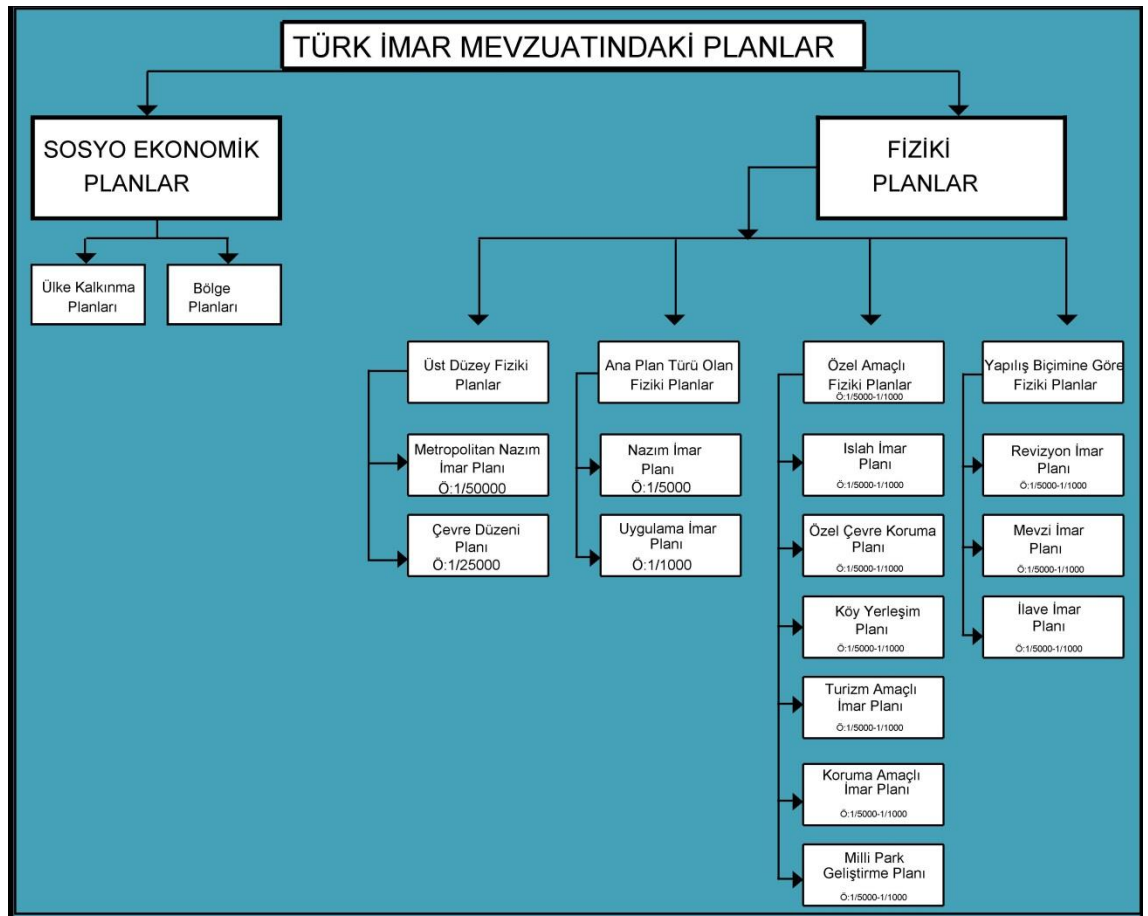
TÜRK İMAR MEVZUATINDAKİ PLANLAR

SOSYO EKONOMİK PLANLAR

Ülke Kalkınma Planları

Bölge Planları

FİZİKİ PLANLAR

Üst Düzey Fiziki Planlar

Metropolitan Nazım İmar Planı Ö:1/50000

Çevre Düzeni Planı Ö:1/25000

Ana Plan Türü Olan Fiziki Planlar

Nazım İmar Planı Ö:1/5000

Uygulama İmar Planı Ö:1/1000

Özel Amaçlı Fiziki Planlar Ö:1/5000-1/1000

Islah İmar Planı Ö:1/5000-1/1000

Özel Çevre Koruma Planı Ö:1/5000-1/1000

Köy Yerleşim Planı Ö:1/5000-1/1000

Turizm Amaçlı İmar Planı Ö:1/5000-1/1000

Koruma Amaçlı İmar Planı Ö:1/5000-1/1000

Milli Park Geliştirme Planı Ö:1/5000-1/1000

Yapılış Biçimine Göre Fiziki Planlar

Revizyon İmar Planı Ö:1/5000-1/1000

Mevzi İmar Planı Ö:1/5000-1/1000

İlave İmar Planı Ö:1/5000-1/1000